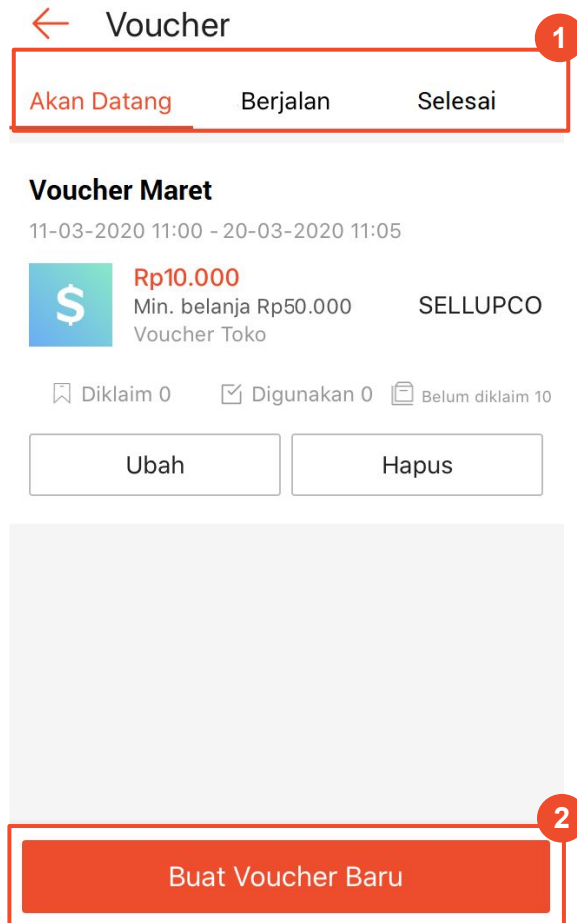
Voucher

1

Akan Datang Berjalan Selesai

Voucher Maret

11-03-2020 11:00 - 20-03-2020 11:05

$

Rp10.000
Min. belanja Rp50.000
Voucher Toko

SELLUPCO

Diklaim 0 Digunakan 0 Belum diklaim 10

Ubah Hapus

2

Buat Voucher Baru